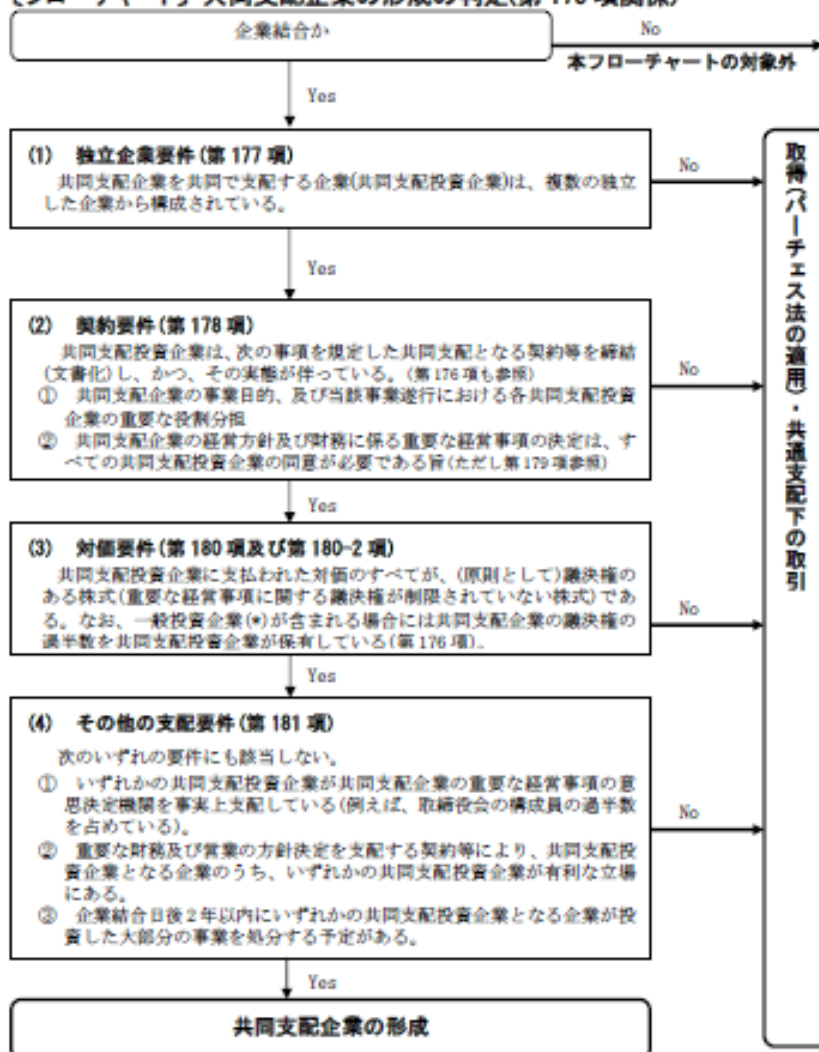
〔フローチャート〕共同支配企業の形成の判定(第 176 項関係)

企業結合か

No

本フローチャートの対象外

Yes

(1) 独立企業要件(第 177 項)
共同支配企業を共同で支配する企業(共同支配投資企業)は、複数の独立した企業から構成されている。

No

取得(パーチェス法の適用)・共通支配下の取引

Yes

(2) 契約要件(第 178 項)
共同支配投資企業は、次の事項を規定した共同支配となる契約等を締結(文書化)し、かつ、その実態が伴っている。(第 176 項も参照)
① 共同支配企業の事業目的、及び当該事業遂行における各共同支配投資企業の重要な役割分担
② 共同支配企業の経営方針及び財務に係る重要な経営事項の決定は、すべての共同支配投資企業の同意が必要である旨(ただし第 179 項参照)

No

Yes

(3) 対価要件(第 180 項及び第 180-2 項)
共同支配投資企業に支払われた対価のすべてが、(原則として)議決権のある株式(重要な経営事項に関する議決権が制限されていない株式)である。なお、一般投資企業(*)が含まれる場合には共同支配企業の議決権の過半数を共同支配投資企業が保有している(第 176 項)。

No

Yes

(4) その他の支配要件(第 181 項)
次のいずれの要件にも該当しない。
① いずれかの共同支配投資企業が共同支配企業の重要な経営事項の意思決定機関を事実上支配している(例えば、取締役会の構成員の過半数を占めている)。
② 重要な財務及び営業の方針決定を支配する契約等により、共同支配投資企業となる企業のうち、いずれかの共同支配投資企業が有利な立場にある。
③ 企業結合日後 2 年以内にいずれかの共同支配投資企業となる企業が投資した大部分の事業を処分する予定がある。

No

Yes

共同支配企業の形成